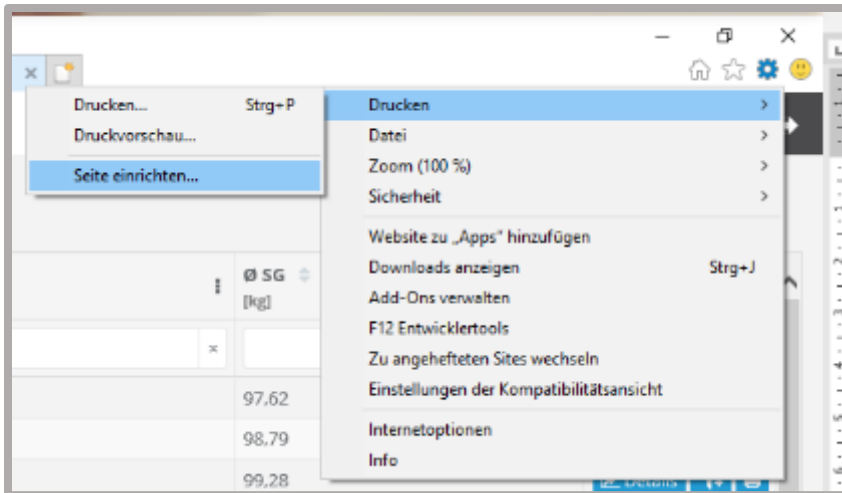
Drucken... Strg+P
Druckvorschau...
Seite einrichten...

Drucken
Datei
Zoom (100 %)
Sicherheit
Website zu „Apps" hinzufügen
Downloads anzeigen Strg+J
Add-Ons verwalten
F12 Entwicklertools
Zu angehefteten Sites wechseln
Einstellungen der Kompatibilitätsansicht
Internetoptionen
Info

Ø SG
[kg]
97.62
98.79
99.28